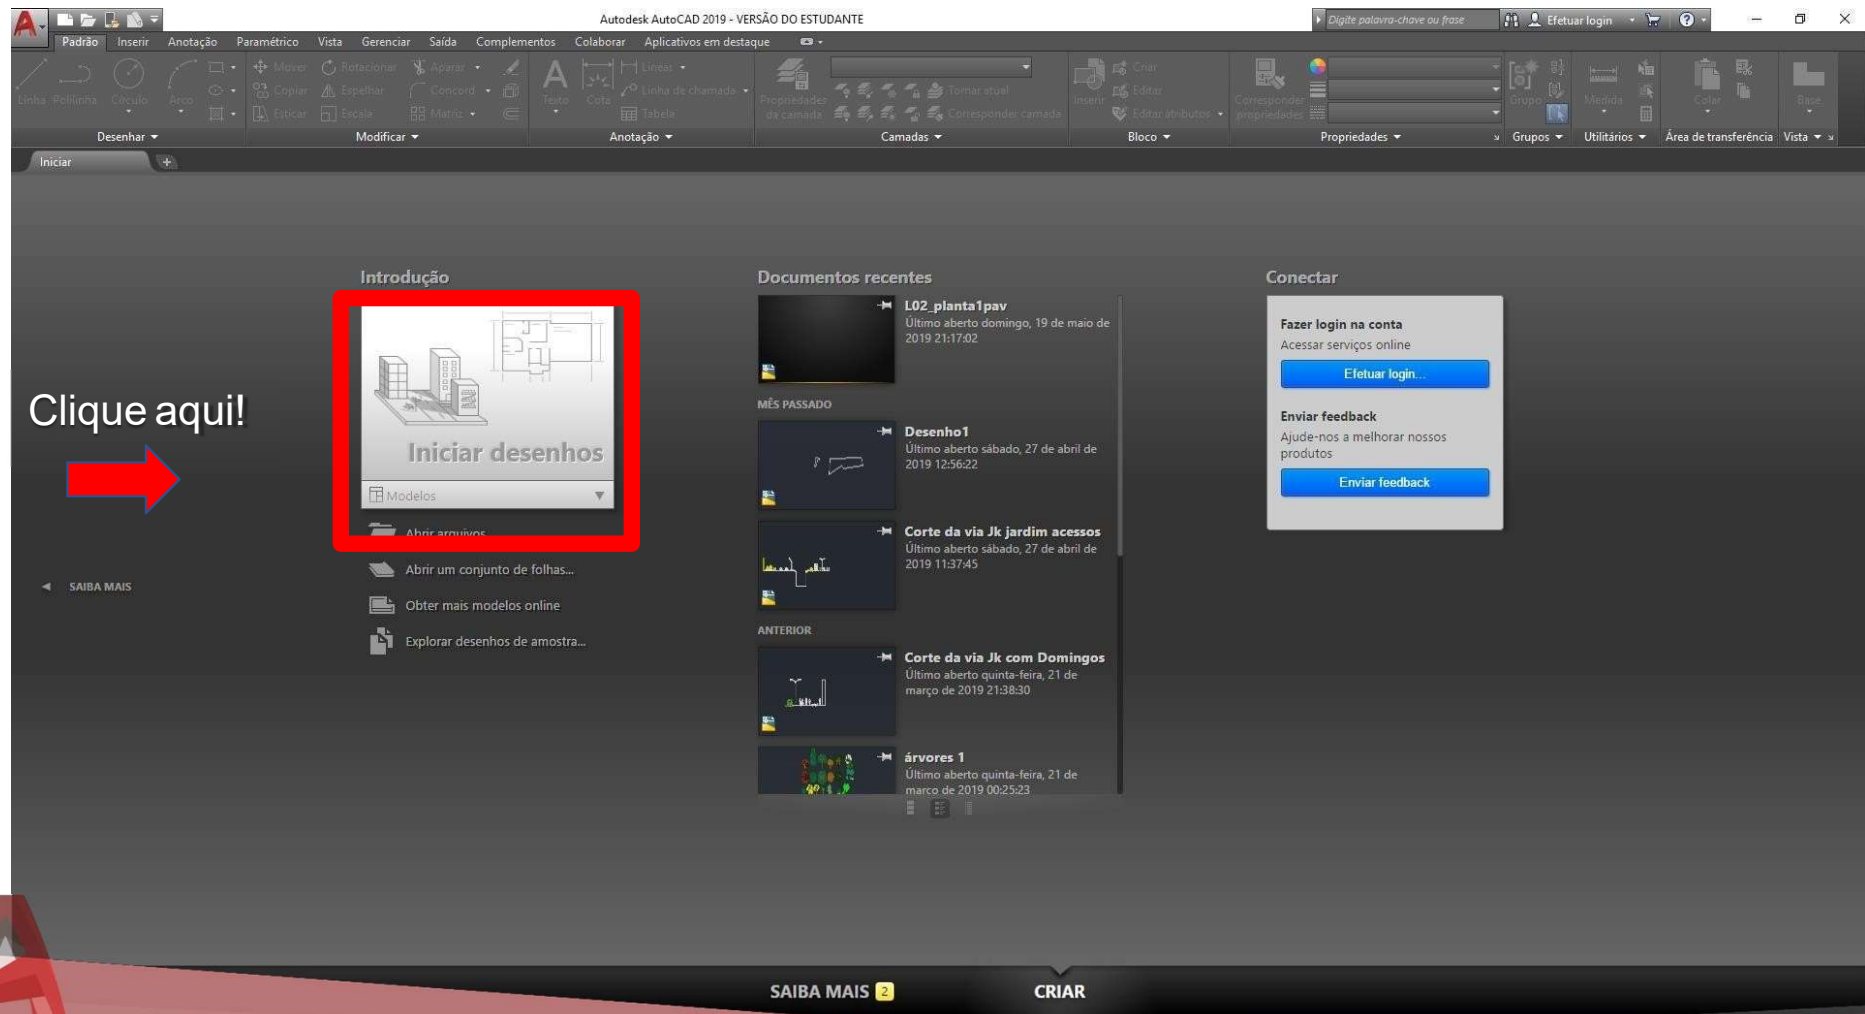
Autodesk AutoCAD 2019 - VERSÃO DO ESTUDANTE

Digite palavra-chave ou frase

Efetuar login

Padrão Inserir Anotação Paramétrico Vista Gerenciar Saída Complementos Colaborar Aplicativos em destaque

Linha Polilinha Círculo Arco

Mover Rotacionar Aparar Copiar Espelhar Concord Esticar Escala Matriz

Texto Cota Linhas Linha de chamada Tabela

Propriedades da camada Tornar atual Corresponder camada

Inserir Criar Editar Editar atributos

Corresponder propriedades

Grupo Medida Colar Base

Desenhar Modificar Anotação Camadas Bloco Propriedades Grupos Utilitários Área de transferência Vista

Iniciar

Introdução

Iniciar desenhos

Modelos

Abrir arquivos...

Abrir um conjunto de folhas...

Obter mais modelos online

Explorar desenhos de amostra...

Clique aqui!

SAIBA MAIS

Documentos recentes

L02_planta1pav
Último aberto domingo, 19 de maio de 2019 21:17:02

MÊS PASSADO

Desenho1
Último aberto sábado, 27 de abril de 2019 12:56:22

Corte da via Jk jardim acessos
Último aberto sábado, 27 de abril de 2019 11:37:45

ANTERIOR

Corte da via Jk com Domingos
Último aberto quinta-feira, 21 de março de 2019 21:38:30

árvores 1
Último aberto quinta-feira, 21 de março de 2019 00:25:23

Conectar

Fazer login na conta
Acessar serviços online

Efetuar login...

Enviar feedback
Ajude-nos a melhorar nossos produtos

Enviar feedback

SAIBA MAIS 2

CRIAR